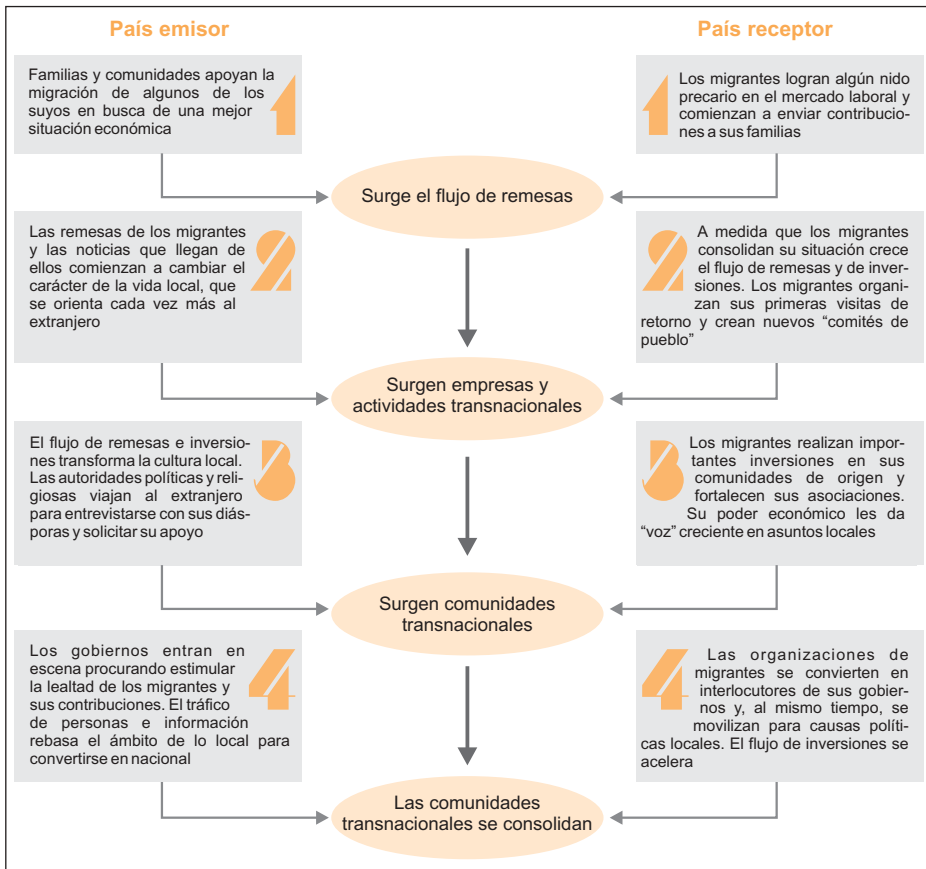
País emisor

País receptor

Familias y comunidades apoyan la migración de algunos de los suyos en busca de una mejor situación económica

1

Los migrantes logran algún nido precario en el mercado laboral y comienzan a enviar contribuciones a sus familias

1

Surge el flujo de remesas

Las remesas de los migrantes y las noticias que llegan de ellos comienzan a cambiar el carácter de la vida local, que se orienta cada vez más al extranjero

2

A medida que los migrantes consolidan su situación crece el flujo de remesas y de inversiones. Los migrantes organizan sus primeras visitas de retorno y crean nuevos “comités de pueblo”

2

Surgen empresas y actividades transnacionales

El flujo de remesas e inversiones transforma la cultura local. Las autoridades políticas y religiosas viajan al extranjero para entrevistarse con sus diásporas y solicitar su apoyo

3

Los migrantes realizan importantes inversiones en sus comunidades de origen y fortalecen sus asociaciones. Su poder económico les da “voz” creciente en asuntos locales

3

Surgen comunidades transnacionales

Los gobiernos entran en escena procurando estimular la lealtad de los migrantes y sus contribuciones. El tráfico de personas e información rebasa el ámbito de lo local para convertirse en nacional

4

Las organizaciones de migrantes se convierten en interlocutores de sus gobiernos y, al mismo tiempo, se movilizan para causas políticas locales. El flujo de inversiones se acelera

4

Las comunidades transnacionales se consolidan